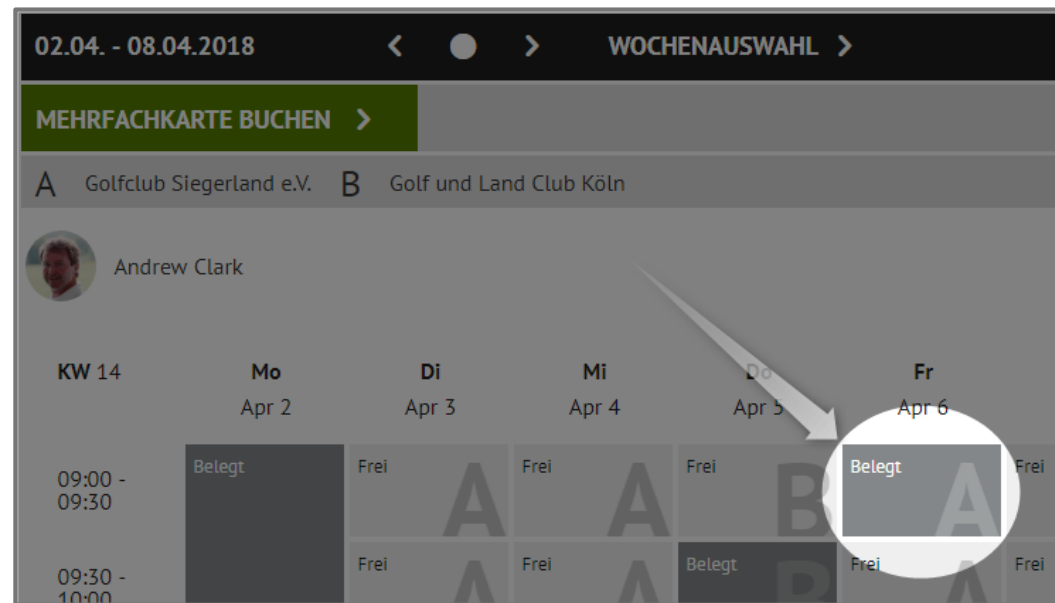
02.04. - 08.04.2018 WOCHENAUSWAHL

MEHRFACHKARTE BUCHEN

A Golfclub Siegerland e.V. B Golf und Land Club Köln

Andrew Clark

| KW 14 | Mo Apr 2 | Di Apr 3 | Mi Apr 4 | Do Apr 5 | Fr Apr 6 | |
|---|---|---|---|---|---|---|
| 09:00 - 09:30 | Belegt | Frei A | Frei A | Frei B | Belegt A | Frei |
| 09:30 - 10:00 | | Frei A | Frei A | Belegt B | Frei A | Frei |